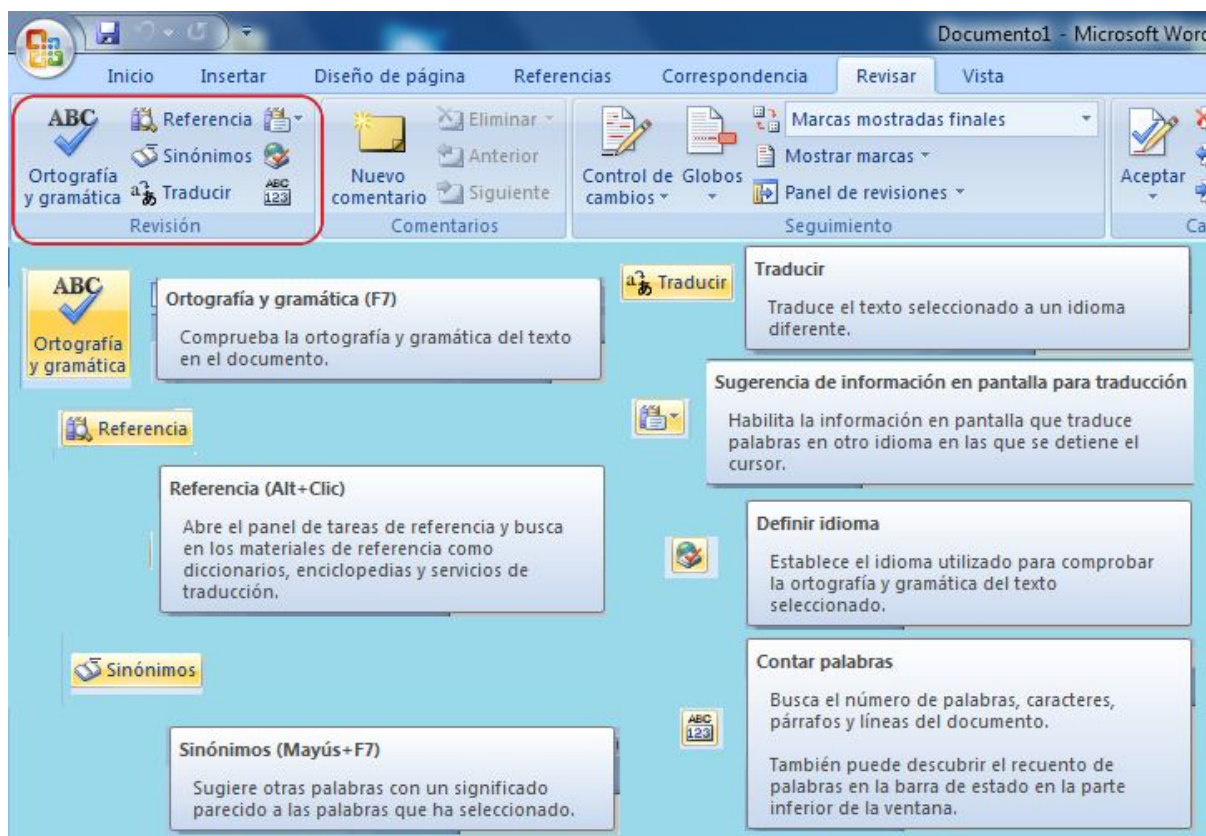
Documento1 - Microsoft Word

Inicio Insertar Diseño de página Referencias Correspondencia Revisar Vista

ABC
Ortografía y gramática
Referencia
Sinónimos
Traducir
ABC 123
Revisión

Nuevo comentario
Eliminar
Anterior
Siguiente
Comentarios

Control de cambios
Globos
Marcas mostradas finales
Mostrar marcas
Panel de revisiones
Seguimiento

Aceptar
Ca

ABC
Ortografía y gramática

Ortografía y gramática (F7)

Comprueba la ortografía y gramática del texto en el documento.

Traducir

Traducir

Traduce el texto seleccionado a un idioma diferente.

Sugerencia de información en pantalla para traducción

Habilita la información en pantalla que traduce palabras en otro idioma en las que se detiene el cursor.

Referencia

Referencia (Alt+Clic)

Abre el panel de tareas de referencia y busca en los materiales de referencia como diccionarios, enciclopedias y servicios de traducción.

Definir idioma

Establece el idioma utilizado para comprobar la ortografía y gramática del texto seleccionado.

Sinónimos

Contar palabras

Busca el número de palabras, caracteres, párrafos y líneas del documento.

También puede descubrir el recuento de palabras en la barra de estado en la parte inferior de la ventana.

ABC 123

Sinónimos (Mayús+F7)

Sugiere otras palabras con un significado parecido a las palabras que ha seleccionado.